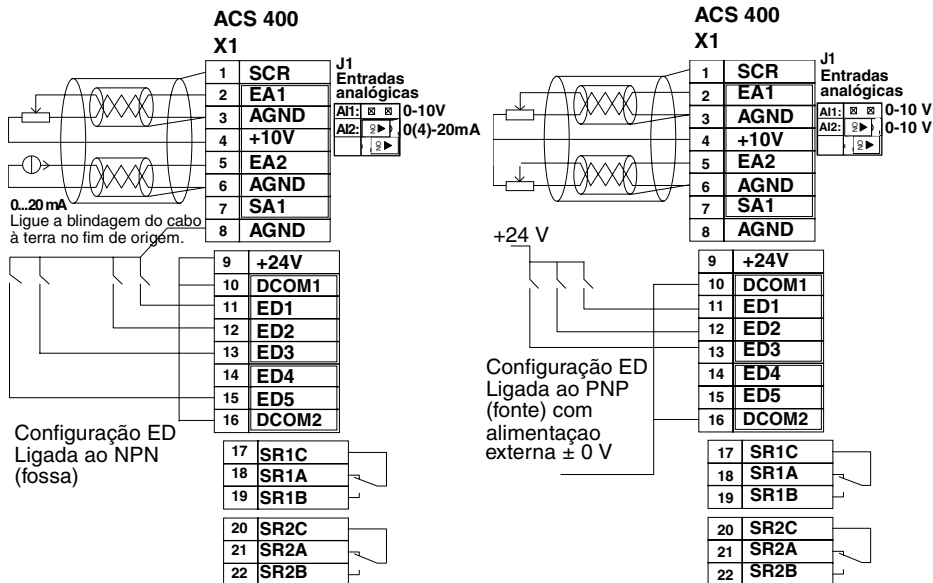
ACS 400
X1

| | |
|---|---|
| 1 | SCR |
| 2 | EA1 |
| 3 | AGND |
| 4 | +10V |
| 5 | EA2 |
| 6 | AGND |
| 7 | SA1 |
| 8 | AGND |

J1
Entradas analógicas
AI1: 0-10V
AI2: 0(4)-20mA

0...20 mA
Ligue a blindagem do cabo à terra no fim de origem.

| | |
|---|---|
| 9 | +24V |
| 10 | DCOM1 |
| 11 | ED1 |
| 12 | ED2 |
| 13 | ED3 |
| 14 | ED4 |
| 15 | ED5 |
| 16 | DCOM2 |

Configuração ED Ligada ao NPN (fossa)

| | |
|---|---|
| 17 | SR1C |
| 18 | SR1A |
| 19 | SR1B |

| | |
|---|---|
| 20 | SR2C |
| 21 | SR2A |
| 22 | SR2B |

ACS 400
X1

| | |
|---|---|
| 1 | SCR |
| 2 | EA1 |
| 3 | AGND |
| 4 | +10V |
| 5 | EA2 |
| 6 | AGND |
| 7 | SA1 |
| 8 | AGND |

J1
Entradas analógicas
AI1: 0-10 V
AI2: 0-10 V

+24 V

| | |
|---|---|
| 9 | +24V |
| 10 | DCOM1 |
| 11 | ED1 |
| 12 | ED2 |
| 13 | ED3 |
| 14 | ED4 |
| 15 | ED5 |
| 16 | DCOM2 |

Configuração ED Ligada ao PNP (fonte) com alimentaçao externa ± 0 V

| | |
|---|---|
| 17 | SR1C |
| 18 | SR1A |
| 19 | SR1B |

| | |
|---|---|
| 20 | SR2C |
| 21 | SR2A |
| 22 | SR2B |